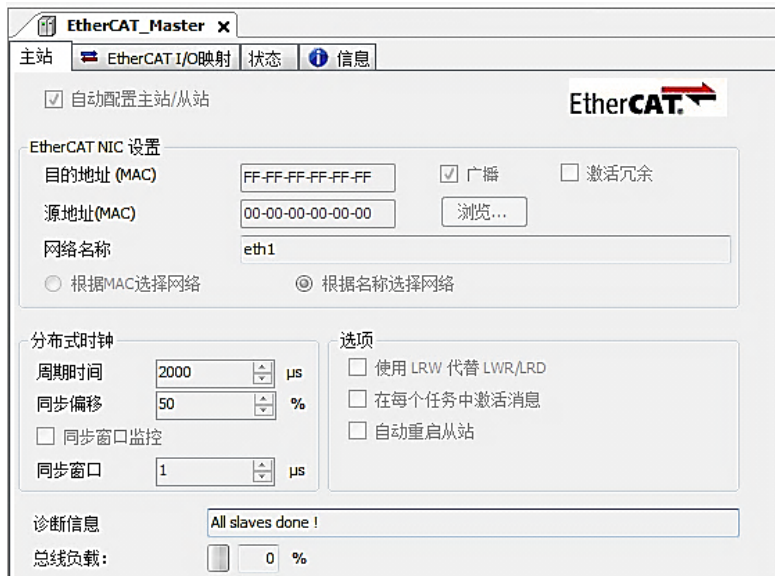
EtherCAT_Master ×

主站 | EtherCAT I/O映射 | 状态 | 信息

自动配置主站/从站

EtherCAT

EtherCAT NIC 设置

目的地址 (MAC) FF-FF-FF-FF-FF-FF 广播 激活冗余

源地址(MAC) 00-00-00-00-00-00 浏览...

网络名称 eth1

根据MAC选择网络 根据名称选择网络

分布式时钟

周期时间 2000 µs

同步偏移 50 %

同步窗口监控

同步窗口 1 µs

选项

使用 LRW 代替 LWR/LRD

在每个任务中激活消息

自动重启从站

诊断信息 All slaves done !

总线负载: 0 %